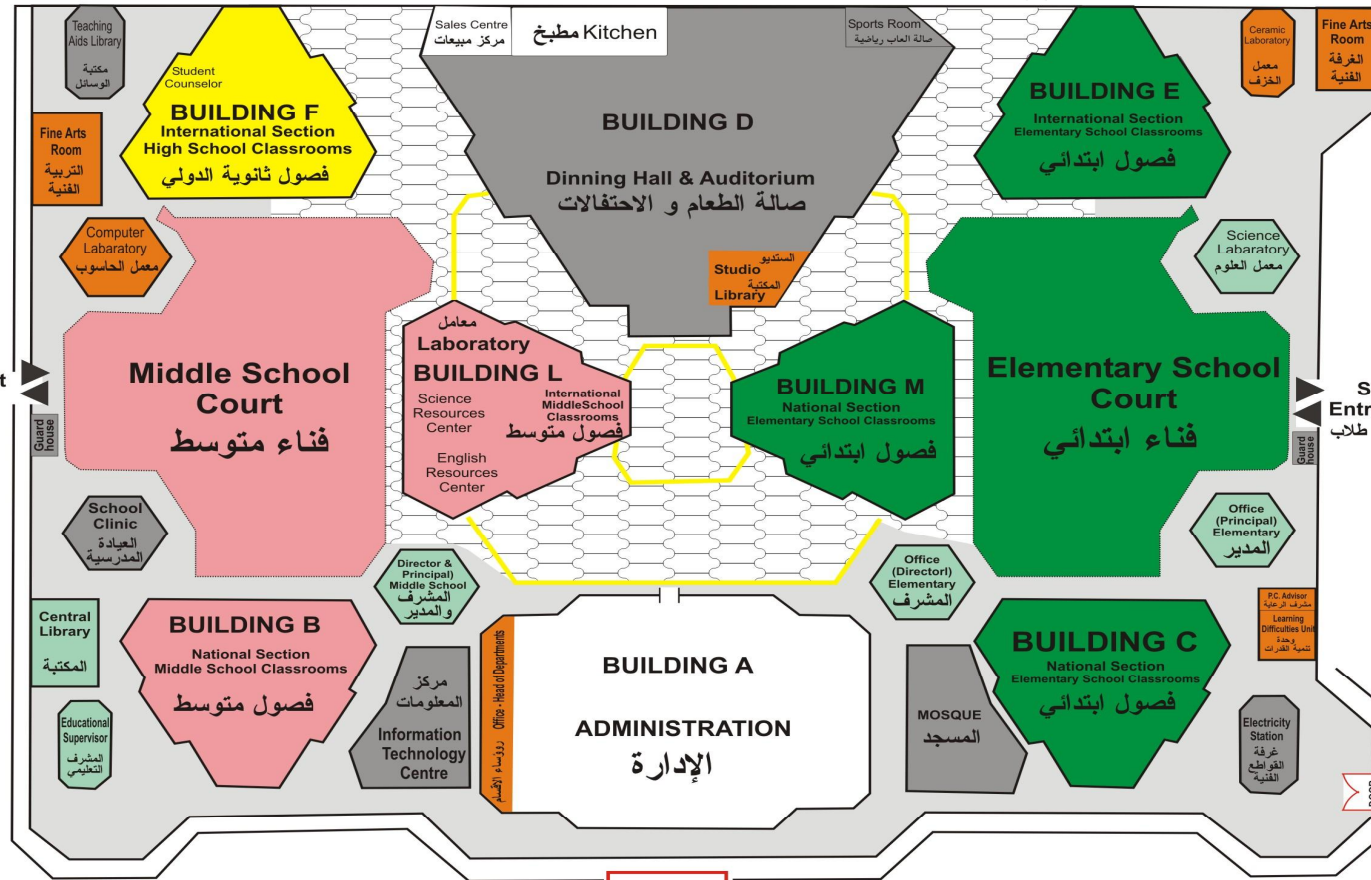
Teaching Aids Library
مكتبة الوسائل

Student Counselor
BUILDING F
International Section
High School Classrooms
فصول ثانوية الدولي

Sales Centre
مركز مبيعات
مطبخ Kitchen

Sports Room
صالة العاب رياضية

BUILDING D
Dinning Hall & Auditorium
صالة الطعام و الاحتفالات

Ceramic Laboratory
معمل الخزف

Fine Arts Room
الغرفة الفنية

BUILDING E
International Section
Elementary School Classrooms
فصول ابتدائي

Fine Arts Room
التربية الفنية

Computer Labaratory
معمل الحاسوب

Science Labaratory
معمل العلوم

الستديو
Studio
المكتبة
Library

معامل
Laboratory
BUILDING L
Science Resources Center
International MiddleSchool Classrooms
فصول متوسط
English Resources Center

Middle School Court
فناء متوسط

BUILDING M
National Section
Elementary School Classrooms
فصول ابتدائي

Elementary School Court
فناء ابتدائي

t

S
Entr
طلاب

Guard house

Guard house

School Clinic
العيادة المدرسية

Office (Principal) Elementary
المدير

Director & Principal) Middle School
المشرف والمدير

Office (Directorl) Elementary
المشرف

P.C. Advisor
مشرف الرعاية
Learning Difficulties Unit
وحدة تنمية القدرات

Central Library
المكتبة

BUILDING B
National Section
Middle School Classrooms
فصول متوسط

مركز المعلومات
Information Technology Centre

Office - Head of Departments
رؤساء الأقسام

BUILDING A
ADMINISTRATION
الإدارة

MOSQUE
المسجد

BUILDING C
National Section
Elementary School Classrooms
فصول ابتدائي

Educational Supervisor
المشرف التعليمي

Electricity Station
غرفة القواطع الفنية